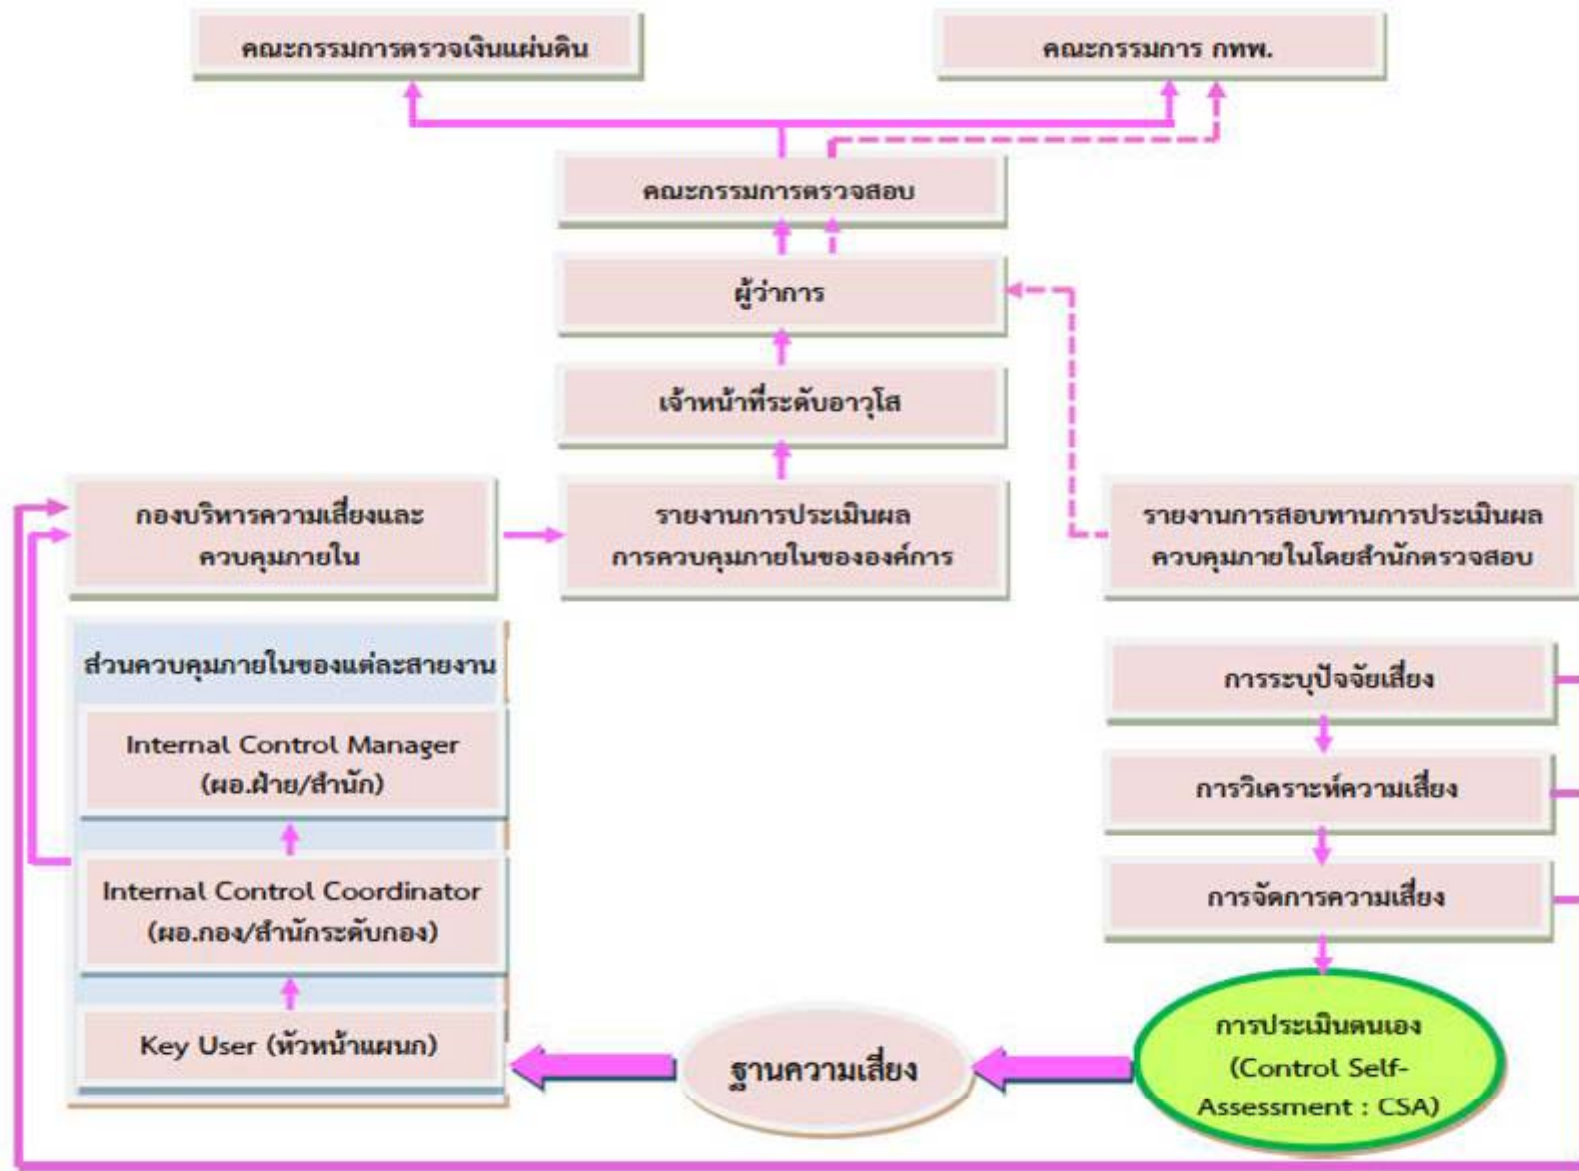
คณะกรรมการตรวจเงินแผ่นดิน

คณะกรรมการ กทพ.

คณะกรรมการตรวจสอบ

ผู้ว่าการ

เจ้าหน้าที่ระดับอาวุโส

กองบริหารความเสี่ยงและควบคุมภายใน

รายงานการประเมินผลการควบคุมภายในขององค์การ

รายงานการสอบทานการประเมินผลควบคุมภายในโดยสำนักตรวจสอบ

ส่วนควบคุมภายในของแต่ละสายงาน

Internal Control Manager (ผอ.ฝ่าย/สำนัก)

Internal Control Coordinator (ผอ.กอง/สำนักระดับกอง)

Key User (หัวหน้าแผนก)

การระบุปัจจัยเสี่ยง

การวิเคราะห์ความเสี่ยง

การจัดการความเสี่ยง

การประเมินตนเอง (Control Self-Assessment : CSA)

ฐานความเสี่ยง